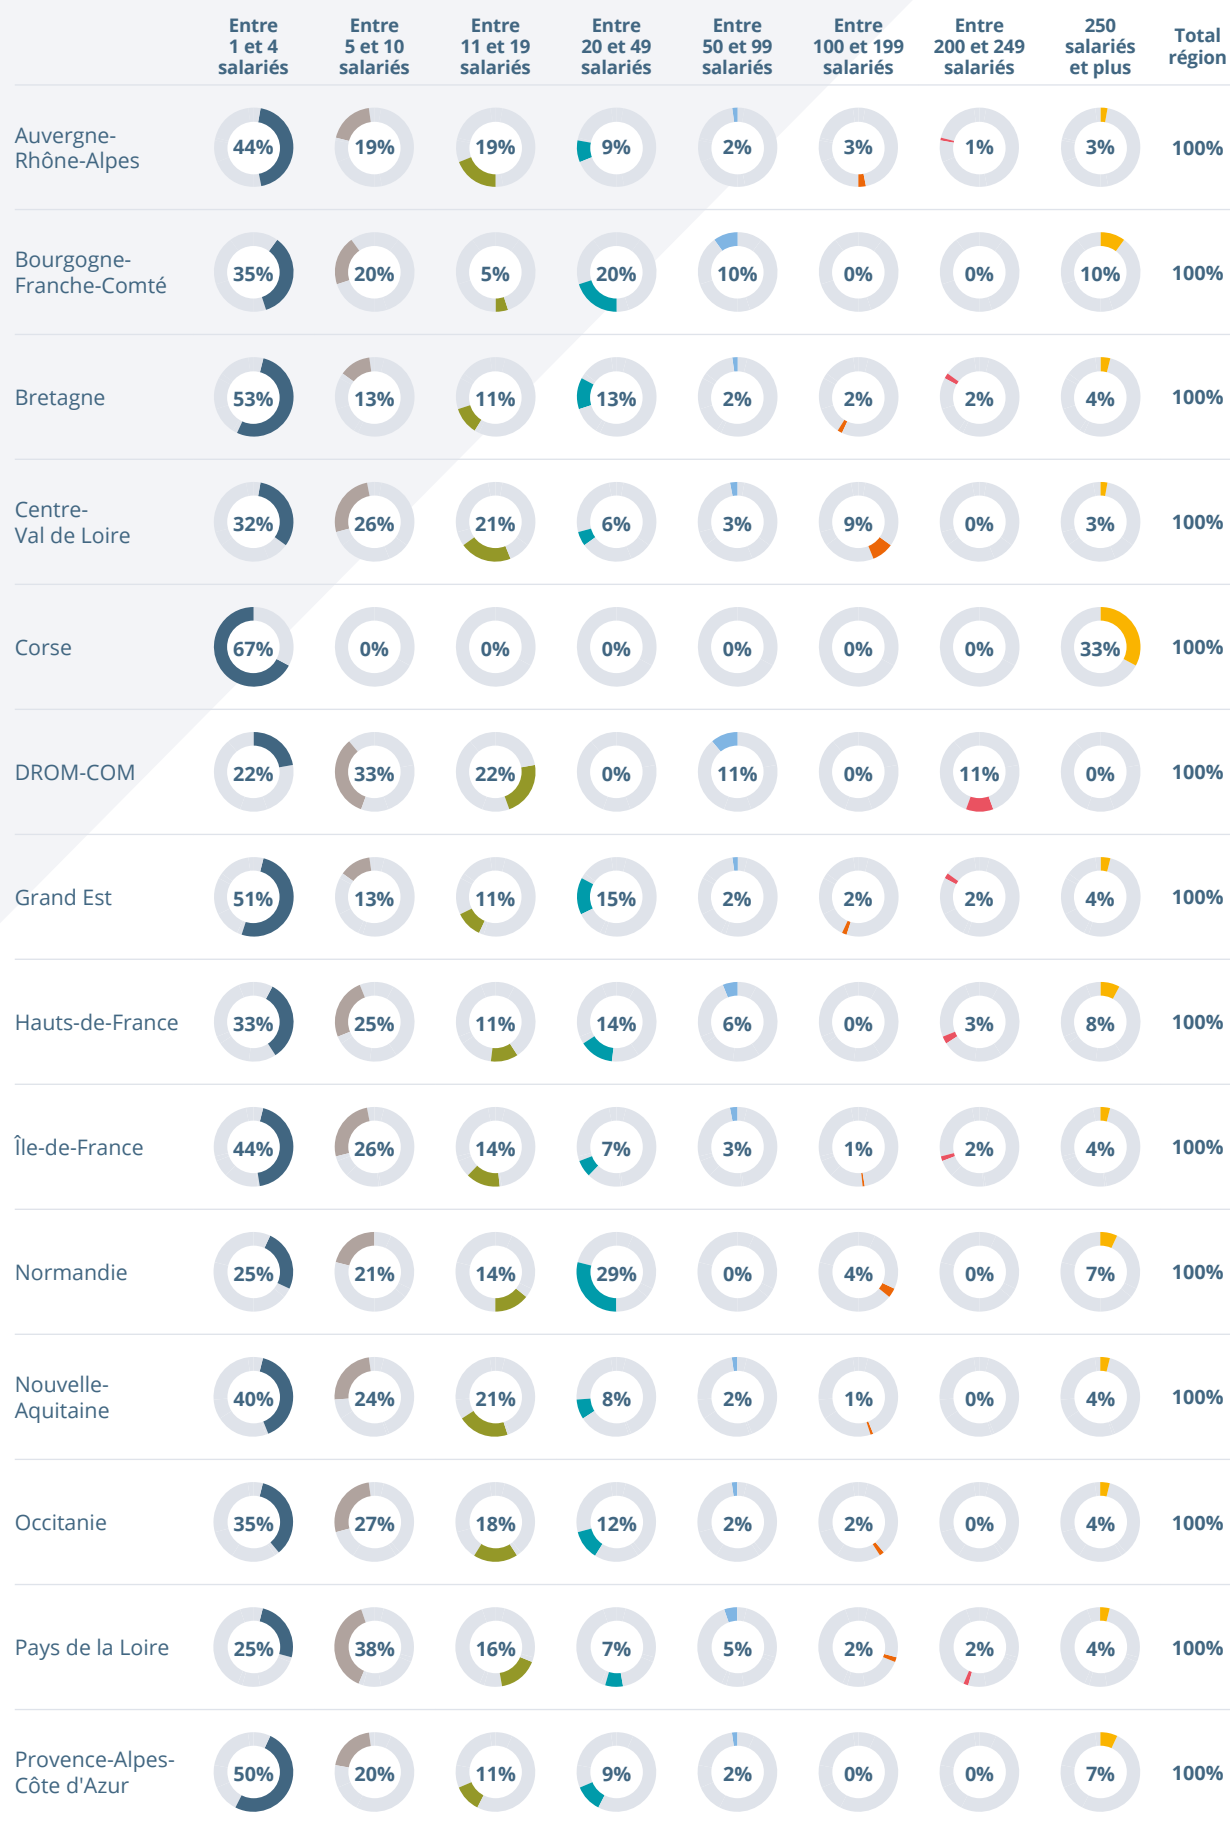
| | Entre 1 et 4 salariés | Entre 5 et 10 salariés | Entre 11 et 19 salariés | Entre 20 et 49 salariés | Entre 50 et 99 salariés | Entre 100 et 199 salariés | Entre 200 et 249 salariés | 250 salariés et plus | Total région |
|---|---|---|---|---|---|---|---|---|---|
| Auvergne-Rhône-Alpes | 44% | 19% | 19% | 9% | 2% | 3% | 1% | 3% | 100% |
| Bourgogne-Franche-Comté | 35% | 20% | 5% | 20% | 10% | 0% | 0% | 10% | 100% |
| Bretagne | 53% | 13% | 11% | 13% | 2% | 2% | 2% | 4% | 100% |
| Centre-Val de Loire | 32% | 26% | 21% | 6% | 3% | 9% | 0% | 3% | 100% |
| Corse | 67% | 0% | 0% | 0% | 0% | 0% | 0% | 33% | 100% |
| DROM-COM | 22% | 33% | 22% | 0% | 11% | 0% | 11% | 0% | 100% |
| Grand Est | 51% | 13% | 11% | 15% | 2% | 2% | 2% | 4% | 100% |
| Hauts-de-France | 33% | 25% | 11% | 14% | 6% | 0% | 3% | 8% | 100% |
| Île-de-France | 44% | 26% | 14% | 7% | 3% | 1% | 2% | 4% | 100% |
| Normandie | 25% | 21% | 14% | 29% | 0% | 4% | 0% | 7% | 100% |
| Nouvelle-Aquitaine | 40% | 24% | 21% | 8% | 2% | 1% | 0% | 4% | 100% |
| Occitanie | 35% | 27% | 18% | 12% | 2% | 2% | 0% | 4% | 100% |
| Pays de la Loire | 25% | 38% | 16% | 7% | 5% | 2% | 2% | 4% | 100% |
| Provence-Alpes-Côte d'Azur | 50% | 20% | 11% | 9% | 2% | 0% | 0% | 7% | 100% |